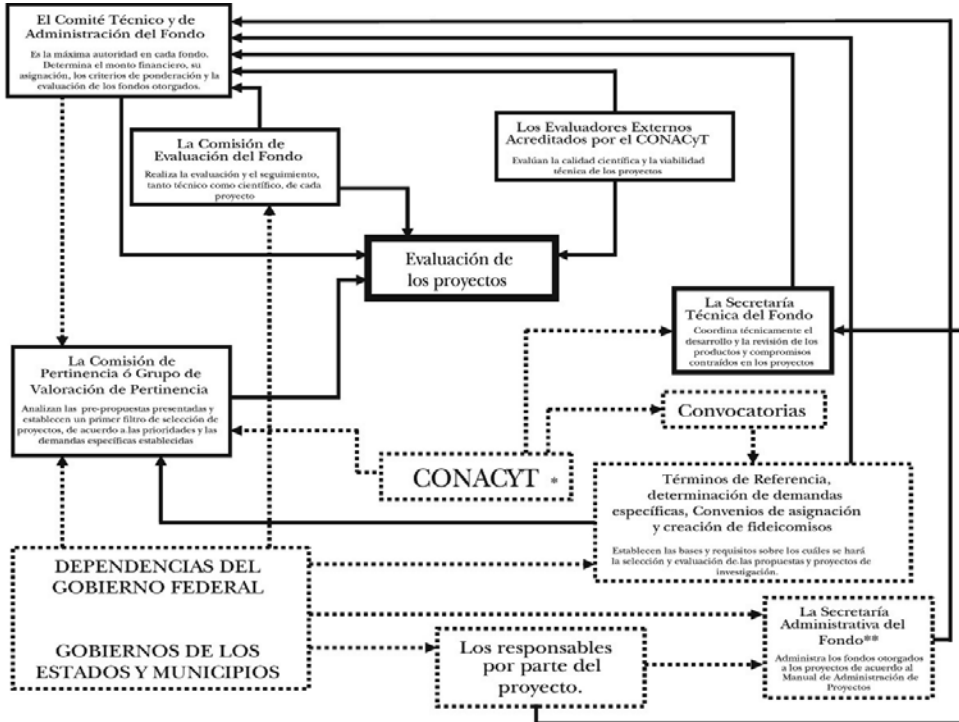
El Comité Técnico y de Administración del Fondo

Es la máxima autoridad en cada fondo. Determina el monto financiero, su asignación, los criterios de ponderación y la evaluación de los fondos otorgados.

La Comisión de Evaluación del Fondo

Realiza la evaluación y el seguimiento, tanto técnico como científico, de cada proyecto

Los Evaluadores Externos Acreditados por el CONACyT

Evalúan la calidad científica y la viabilidad técnica de los proyectos

Evaluación de los proyectos

La Secretaría Técnica del Fondo

Coordina técnicamente el desarrollo y la revisión de los productos y compromisos contraídos en los proyectos

La Comisión de Pertinencia ó Grupo de Valoración de Pertinencia

Analizan las pre-propuestas presentadas y establecen un primer filtro de selección de proyectos, de acuerdo a las prioridades y las demandas específicas establecidas

Convocatorias

CONACYT *

Términos de Referencia, determinación de demandas específicas, Convenios de asignación y creación de fideicomisos

Establecen las bases y requisitos sobre los cuáles se hará la selección y evaluación de las propuestas y proyectos de investigación.

DEPENDENCIAS DEL GOBIERNO FEDERAL

GOBIERNOS DE LOS ESTADOS Y MUNICIPIOS

Los responsables por parte del proyecto.

La Secretaría Administrativa del Fondo**

Administra los fondos otorgados a los proyectos de acuerdo al Manual de Administración de Proyectos